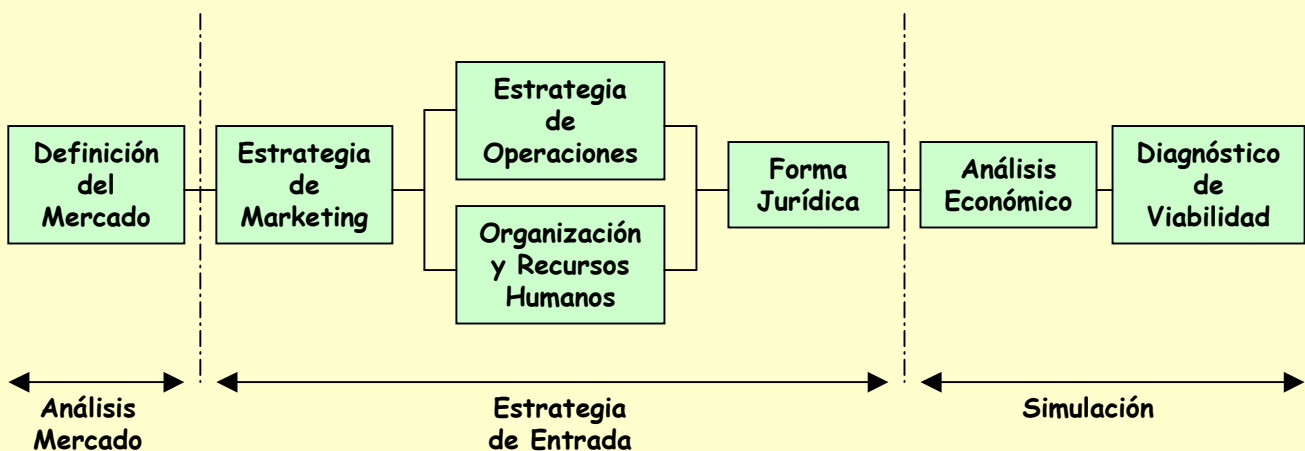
Definición del Mercado

Estrategia de Marketing

Estrategia de Operaciones

Organización y Recursos Humanos

Forma Jurídica

Análisis Económico

Diagnóstico de Viabilidad

Análisis Mercado

Estrategia de Entrada

Simulación